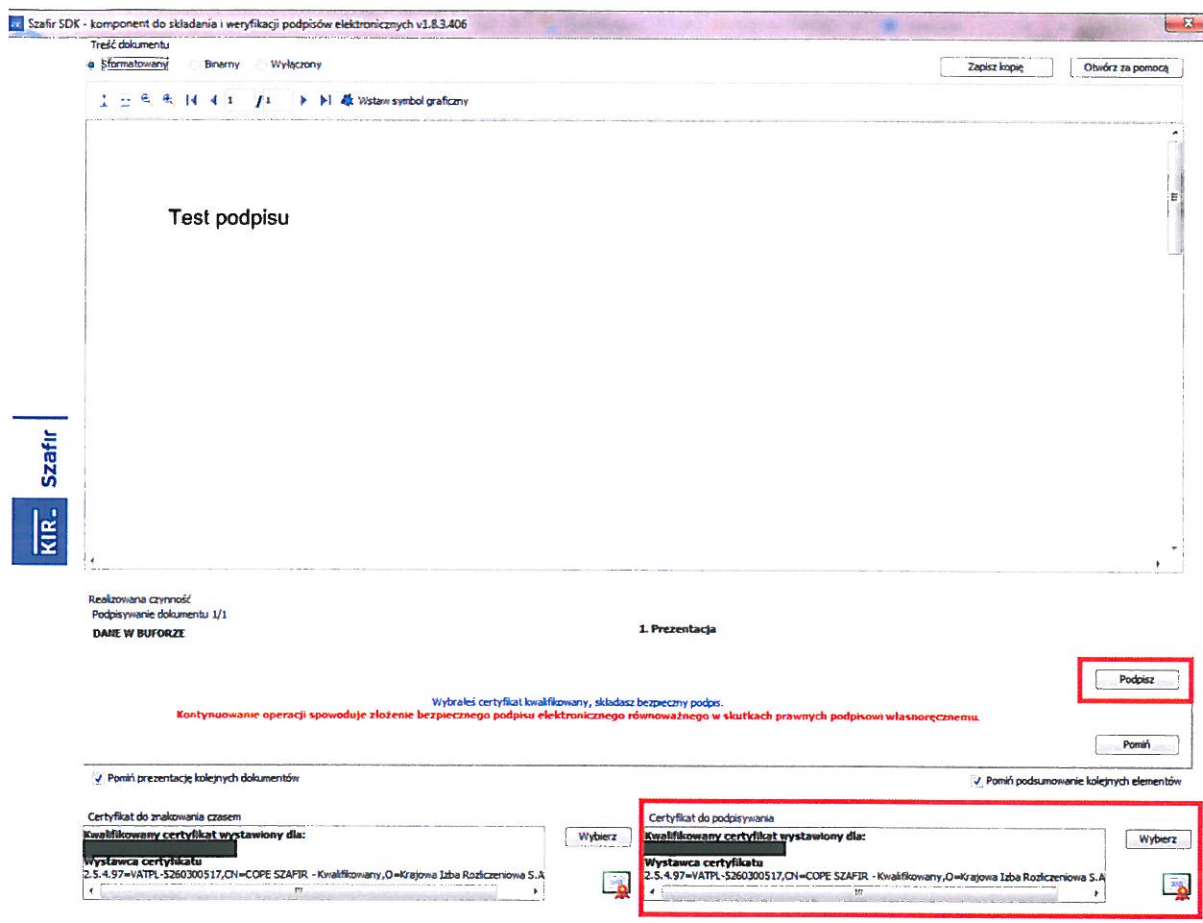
Szafir SDK - komponent do składania i weryfikacji podpisów elektronicznych v1.8.3.406

Treść dokumentu
Sformatowany Binarny Wyłączony
Zapisz kopię Otwórz za pomocą
1 /1 Wstaw symbol graficzny

Test podpisu

Szafir
KIR.

Realizowana czynność
Podpisywanie dokumentu 1/1
DANE W BUFORZE
1. Prezentacja

Podpisz

Wybrałeś certyfikat kwalifikowany, składasz bezpieczny podpis.
Kontynuowanie operacji spowoduje złożenie bezpiecznego podpisu elektronicznego równoważnego w skutkach prawnych podpisowi własnoręcznemu.

Pomiń

Pomiń prezentację kolejnych dokumentów
Pomiń podsumowanie kolejnych elementów

Certyfikat do znakowania czasem
Kwalifikowany certyfikat wystawiony dla:
Wystawca certyfikatu
2.5.4.97=VATPL-5260300517,CN=COPE SZAFIR - Kwalifikowany,O=Krajowa Izba Rozliczeniowa S.A
Wybierz

Certyfikat do podpisywania
Kwalifikowany certyfikat wystawiony dla:
Wystawca certyfikatu
2.5.4.97=VATPL-5260300517,CN=COPE SZAFIR - Kwalifikowany,O=Krajowa Izba Rozliczeniowa S.A
Wybierz